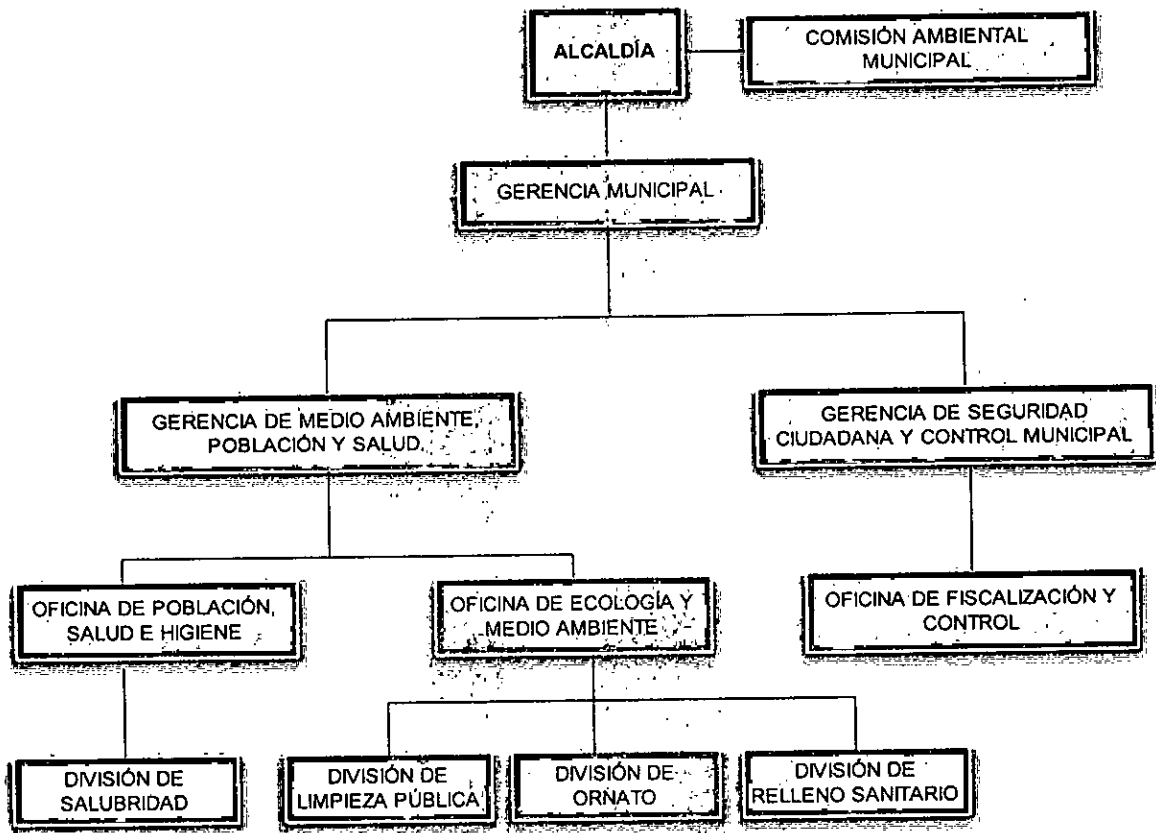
ALCALDÍA

COMISIÓN AMBIENTAL MUNICIPAL

GERENCIA MUNICIPAL

GERENCIA DE MEDIO AMBIENTE, POBLACIÓN Y SALUD.

GERENCIA DE SEGURIDAD CIUDADANA Y CONTROL MUNICIPAL

OFICINA DE POBLACIÓN, SALUD E HIGIENE

OFICINA DE ECOLOGÍA Y MEDIO AMBIENTE

OFICINA DE FISCALIZACIÓN Y CONTROL

DIVISIÓN DE SALUBRIDAD

DIVISIÓN DE LIMPIEZA PÚBLICA

DIVISIÓN DE ORNATO

DIVISIÓN DE RELLENO SANITARIO